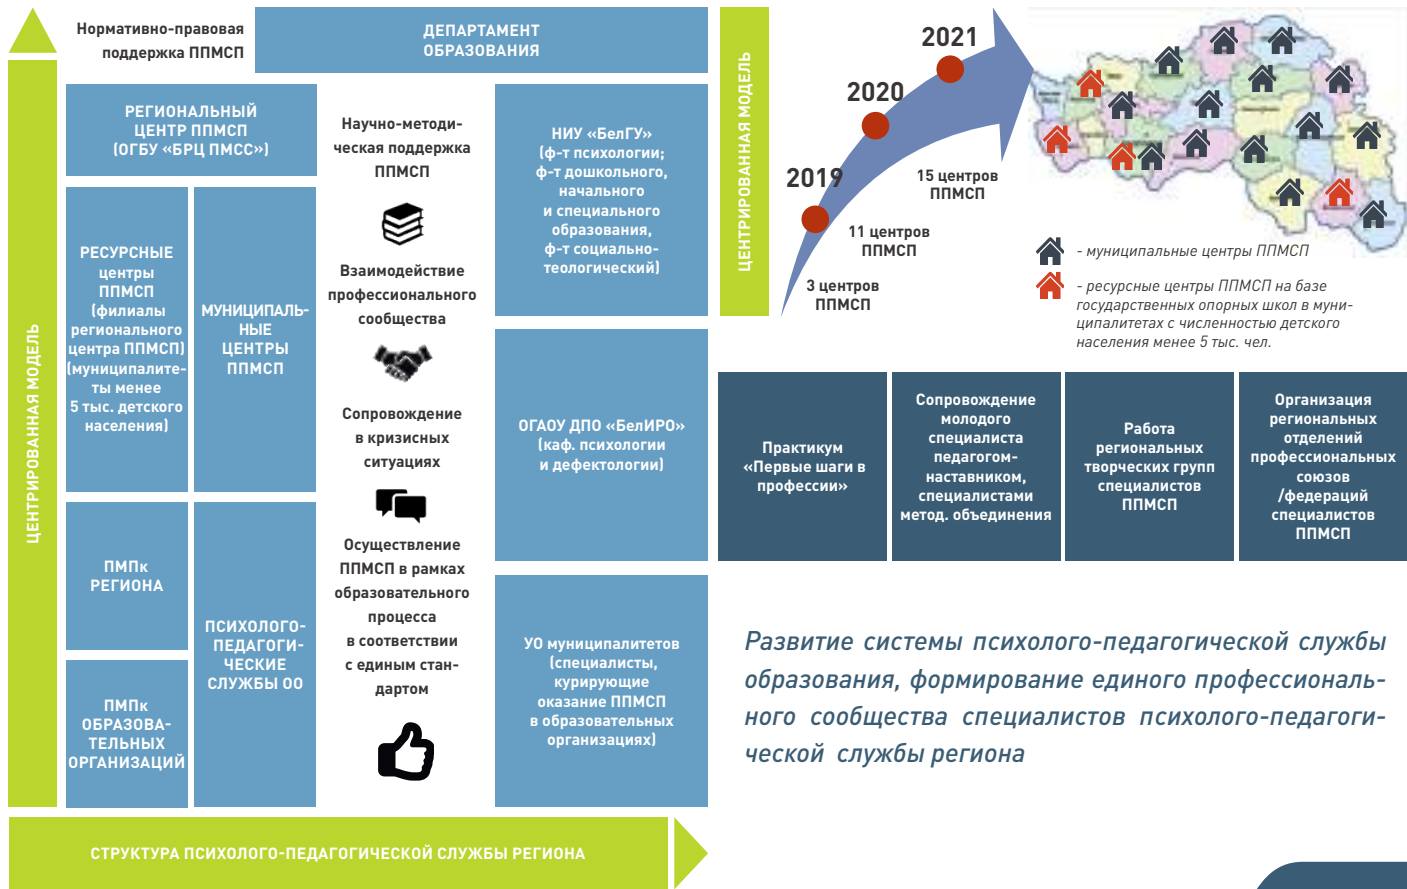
Нормативно-правовая поддержка ППМСП

ДЕПАРТАМЕНТ ОБРАЗОВАНИЯ

ЦЕНТРИРОВАННАЯ МОДЕЛЬ

РЕГИОНАЛЬНЫЙ ЦЕНТР ППМСП (ОГБУ «БРЦ ПМСС»)

Научно-методическая поддержка ППМСП

НИУ «БелГУ» (ф-т психологии; ф-т дошкольного, начального и специального образования, ф-т социально-теологический)

РЕСУРСНЫЕ центры ППМСП (филиалы регионального центра ППМСП) (муниципалитеты менее 5 тыс. детского населения)

МУНИЦИПАЛЬНЫЕ ЦЕНТРЫ ППМСП

Взаимодействие профессионального сообщества

Сопровождение в кризисных ситуациях

ОГАОУ ДПО «БелИРО» (каф. психологии и дефектологии)

ПМПк РЕГИОНА

ПМПк ОБРАЗОВАТЕЛЬНЫХ ОРГАНИЗАЦИЙ

ПСИХОЛОГО-ПЕДАГОГИЧЕСКИЕ СЛУЖБЫ ОО

Осуществление ППМСП в рамках образовательного процесса в соответствии с единым стандартом

УО муниципалитетов (специалисты, курирующие оказание ППМСП в образовательных организациях)

ЦЕНТРИРОВАННАЯ МОДЕЛЬ

2019
3 центров ППМСП
2020
11 центров ППМСП
2021
15 центров ППМСП

- муниципальные центры ППМСП
- ресурсные центры ППМСП на базе государственных опорных школ в муниципалитетах с численностью детского населения менее 5 тыс. чел.

Практикум «Первые шаги в профессии»

Сопровождение молодого специалиста педагогом-наставником, специалистами метод. объединения

Работа региональных творческих групп специалистов ППМСП

Организация региональных отделений профессиональных союзов /федераций специалистов ППМСП

Развитие системы психолого-педагогической службы образования, формирование единого профессионального сообщества специалистов психолого-педагогической службы региона

СТРУКТУРА ПСИХОЛОГО-ПЕДАГОГИЧЕСКОЙ СЛУЖБЫ РЕГИОНА